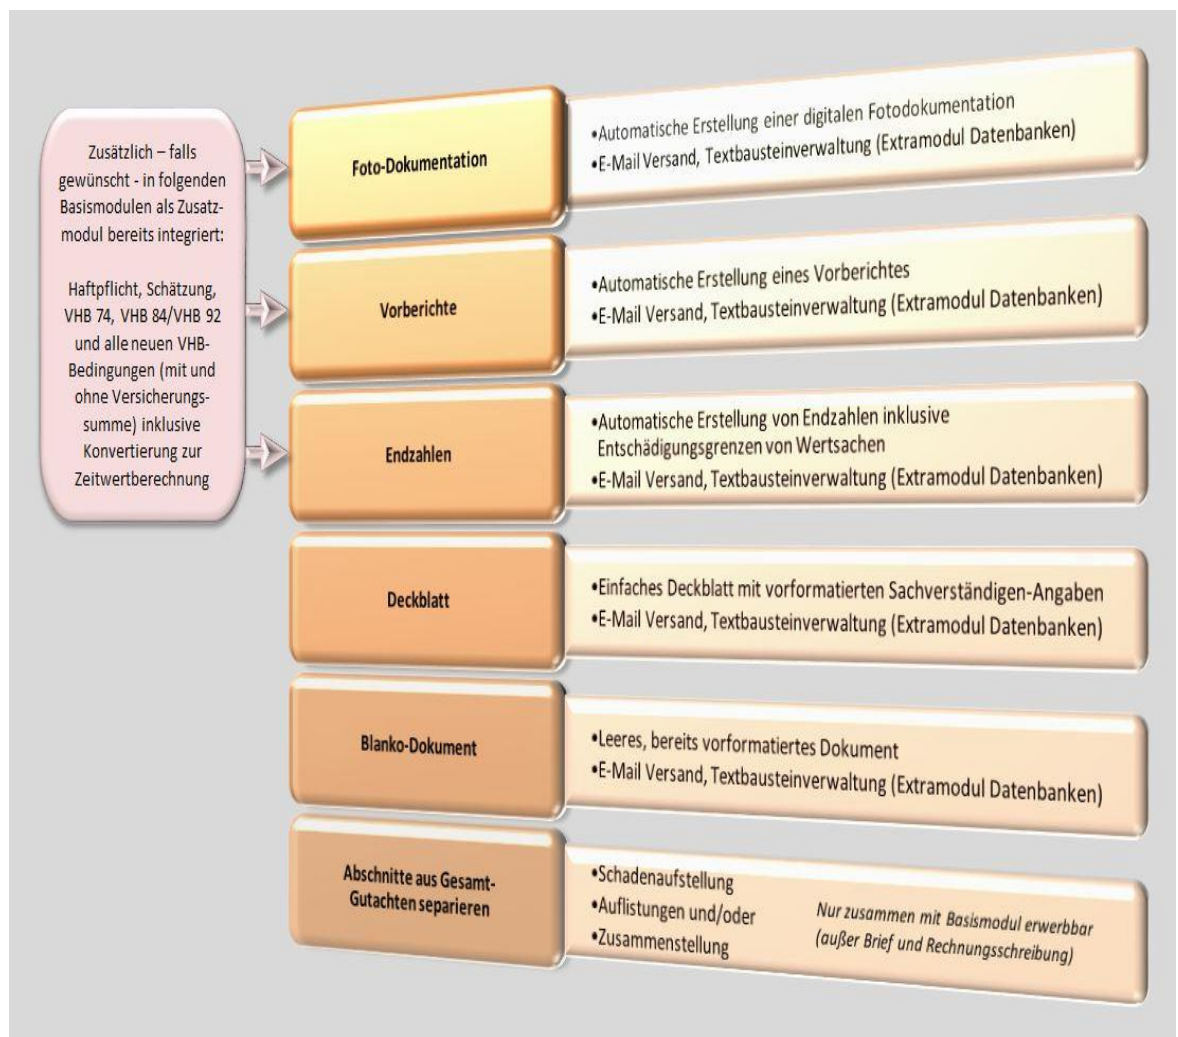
Zusätzlich – falls gewünscht - in folgenden Basismodulen als Zusatzmodul bereits integriert:

Haftpflicht, Schätzung, VHB 74, VHB 84/VHB 92 und alle neuen VHB-Bedingungen (mit und ohne Versicherungssumme) inklusive Konvertierung zur Zeitwertberechnung

Foto-Dokumentation

•Automatische Erstellung einer digitalen Fotodokumentation
•E-Mail Versand, Textbausteinverwaltung (Extramodul Datenbanken)

Vorberichte

•Automatische Erstellung eines Vorberichtes
•E-Mail Versand, Textbausteinverwaltung (Extramodul Datenbanken)

Endzahlen

•Automatische Erstellung von Endzahlen inklusive Entschädigungsgrenzen von Wertsachen
•E-Mail Versand, Textbausteinverwaltung (Extramodul Datenbanken)

Deckblatt

•Einfaches Deckblatt mit vorformatierten Sachverständigen-Angaben
•E-Mail Versand, Textbausteinverwaltung (Extramodul Datenbanken)

Blanko-Dokument

•Leeres, bereits vorformatiertes Dokument
•E-Mail Versand, Textbausteinverwaltung (Extramodul Datenbanken)

Abschnitte aus Gesamt-Gutachten separieren

•Schadenaufstellung
•Auflistungen und/oder
•Zusammenstellung

Nur zusammen mit Basismodul erwerbbar (außer Brief und Rechnungsschreibung)